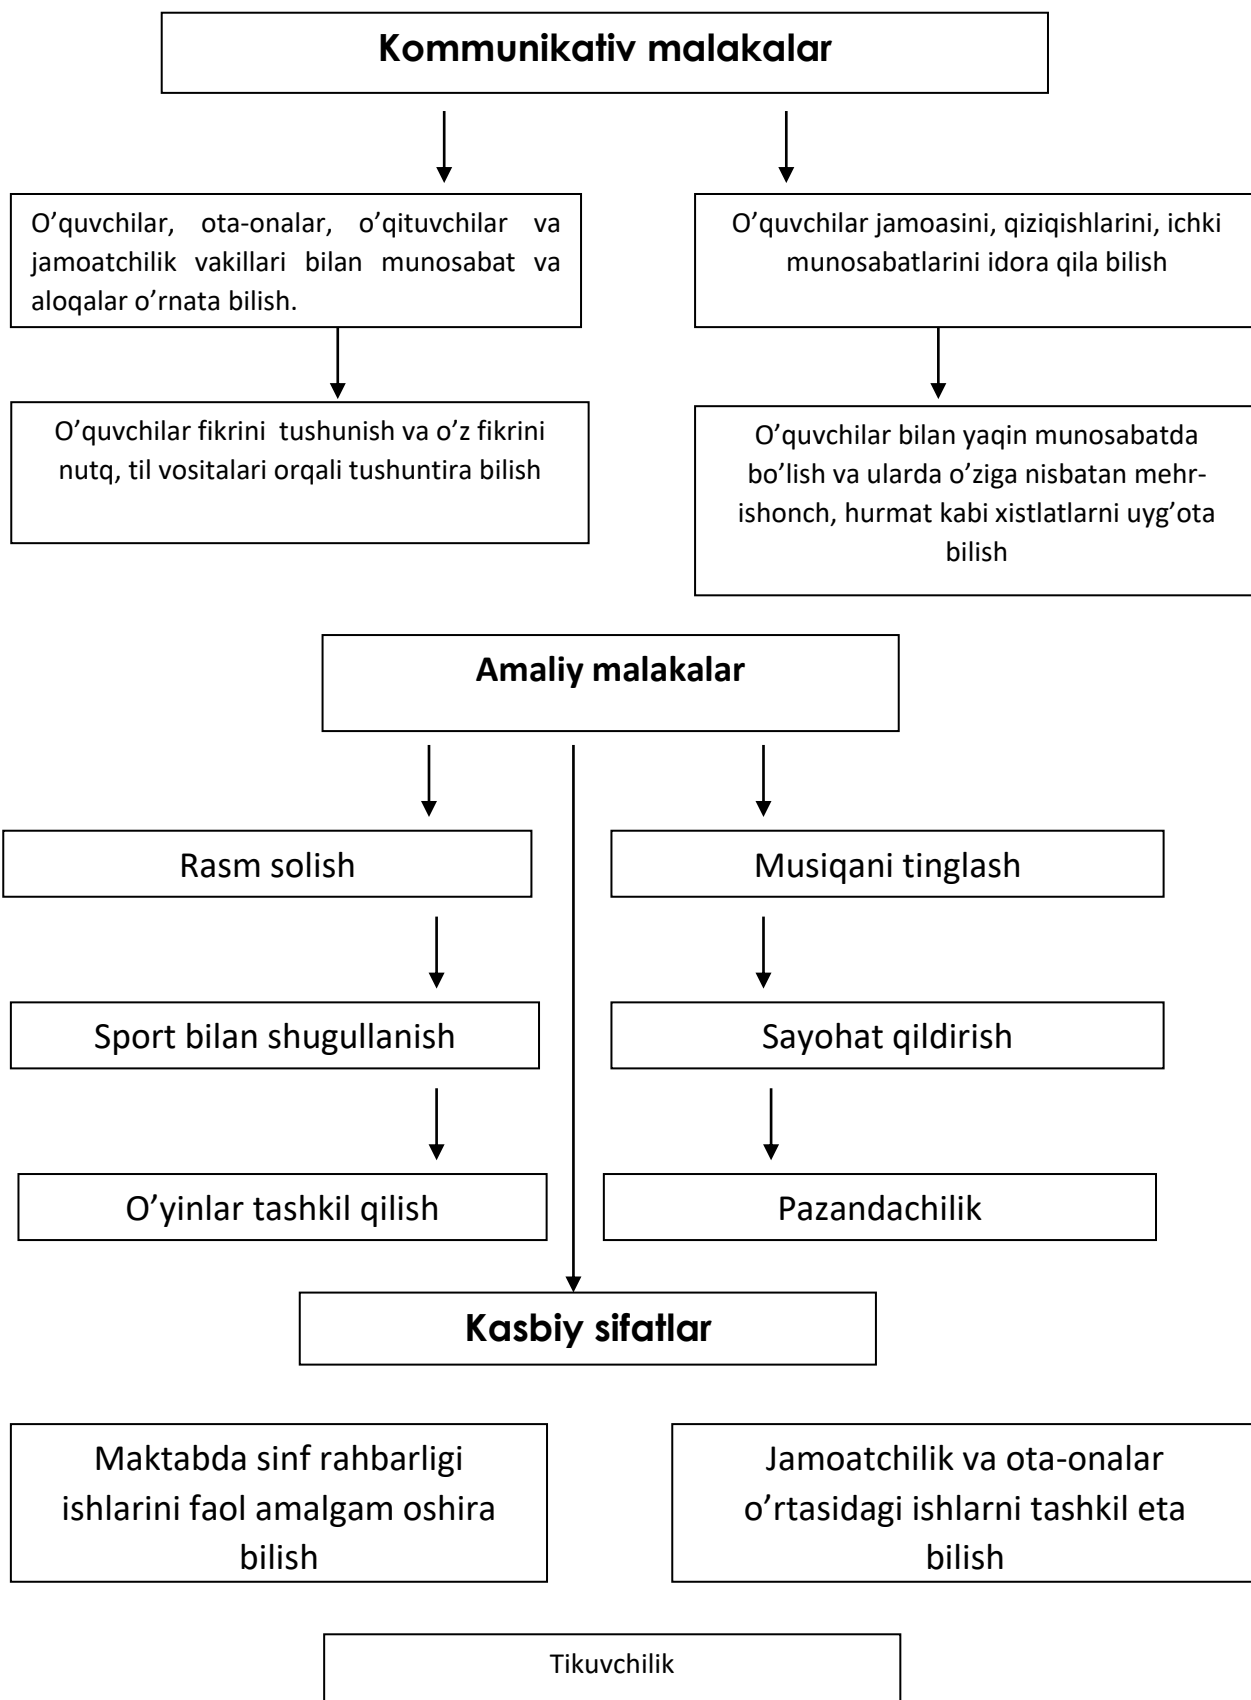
Kommunikativ malakalar

O'quvchilar, ota-onalar, o'qituvchilar va jamoatchilik vakillari bilan munosabat va aloqalar o'rnata bilish.

O'quvchilar jamoasini, qiziqishlarini, ichki munosabatlarini idora qila bilish

O'quvchilar fikrini tushunish va o'z fikrini nutq, til vositalari orqali tushuntira bilish

O'quvchilar bilan yaqin munosabatda bo'lish va ularda o'ziga nisbatan mehr-ishonch, hurmat kabi xistlatlarni uyg'ota bilish

Amaliy malakalar

Rasm solish

Musiqani tinglash

Sport bilan shugullanish

Sayohat qildirish

O'yinlar tashkil qilish

Pazandachilik

Kasbiy sifatlar

Maktabda sinf rahbarligi ishlarini faol amalgam oshira bilish

Jamoatchilik va ota-onalar o'rtasidagi ishlarni tashkil eta bilish

Tikuvchilik